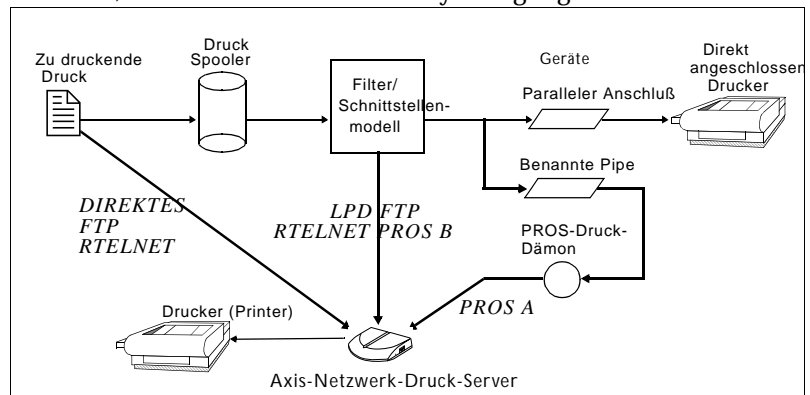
Zu druckende Druck

Druck Spooler

Filter/ Schnittstellenmodell

Geräte

Paralleler Anschluß

Direkt angeschlossen Drucker

Benannte Pipe

PROS-Druck-Dämon

DIREKTES
FTP
RTELNET

LPD FTP
RTELNET PROS B

PROS A

Drucker (Printer)

Axis-Netzwerk-Druck-Server